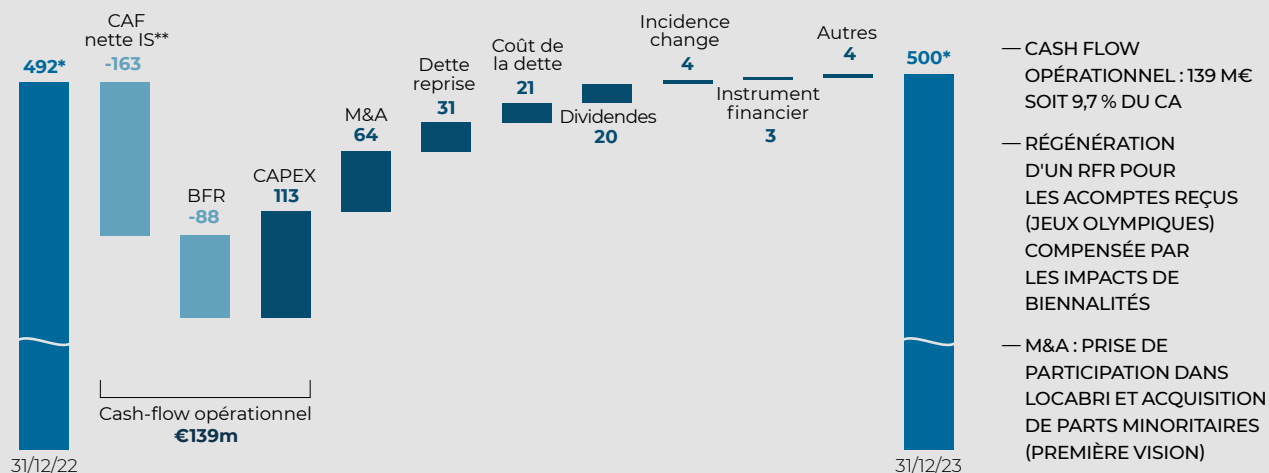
492*

31/12/22

CAF nette IS**
-163

BFR
-88

CAPEX
113

Cash-flow opérationnel
€139m

M&A
64

Dette reprise
31

Coût de la dette
21

Dividendes
20

Incidence change
4

Instrument financier
3

Autres
4

500*

31/12/23

— CASH FLOW OPÉRATIONNEL : 139 M€ SOIT 9,7 % DU CA

— RÉGÉNÉRATION D'UN RFR POUR LES ACOMPTES REÇUS (JEUX OLYMPIQUES) COMPENSÉE PAR LES IMPACTS DE BIENNALITÉS

— M&A : PRISE DE PARTICIPATION DANS LOCABRI ET ACQUISITION DE PARTS MINORITAIRES (PREMIÈRE VISION)